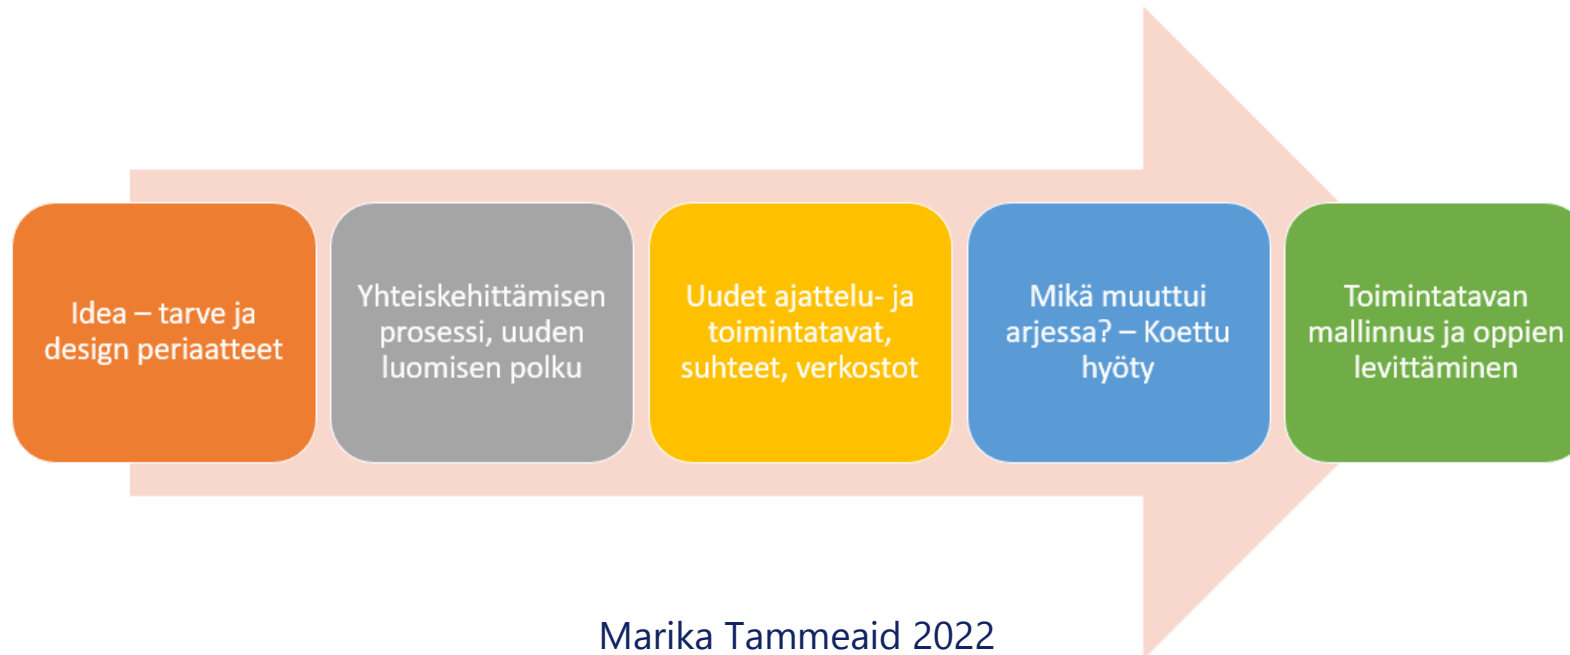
Idea – tarve ja design periaatteet

Yhteiskehittämisen prosessi, uuden luomisen polku

Uudet ajattelu- ja toimintatavat, suhteet, verkostot

Mikä muuttui arjessa? – Koettu hyöty

Toimintatavan mallinnus ja oppien levittäminen

Marika Tammeaid 2022